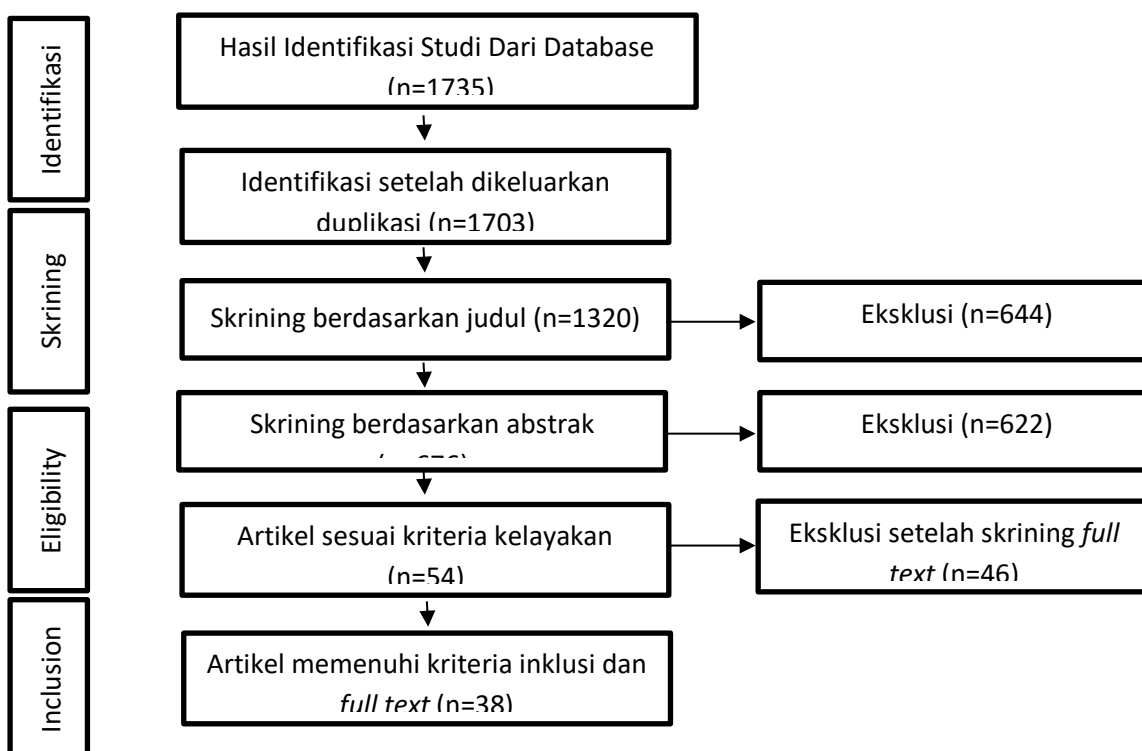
Identifikasi

Hasil Identifikasi Studi Dari Database (n=1735)

Identifikasi setelah dikeluarkan duplikasi (n=1703)

Skrining

Skrining berdasarkan judul (n=1320)

Eksklusi (n=644)

Eligibility

Skrining berdasarkan abstrak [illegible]

Eksklusi (n=622)

Artikel sesuai kriteria kelayakan (n=54)

Eksklusi setelah skrining *full text* (n=46)

Inclusion

Artikel memenuhi kriteria inklusi dan *full text* (n=38)